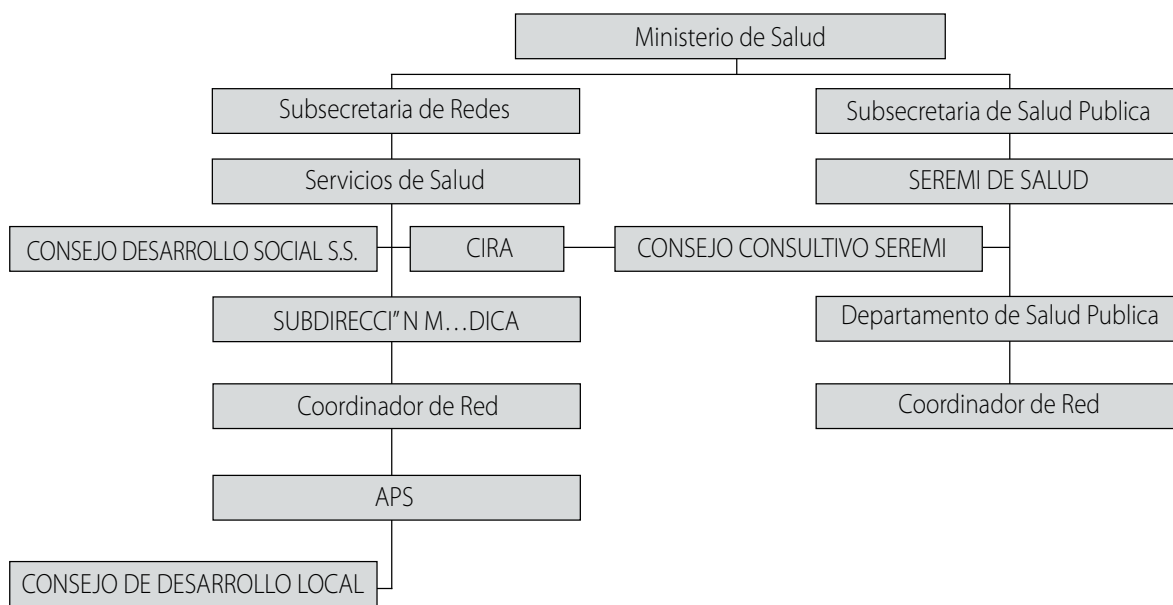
Ministerio de Salud

Subsecretaria de Redes

Subsecretaria de Salud Publica

Servicios de Salud

SEREMI DE SALUD

CONSEJO DESARROLLO SOCIAL S.S.

CIRA

CONSEJO CONSULTIVO SEREMI

SUBDIRECCI" N M…DICA

Departamento de Salud Publica

Coordinador de Red

Coordinador de Red

APS

CONSEJO DE DESARROLLO LOCAL